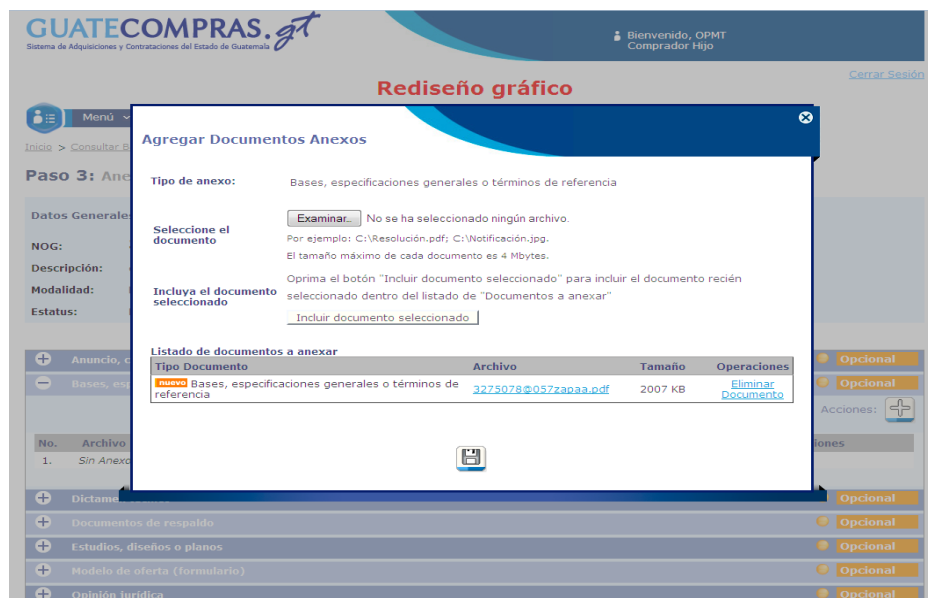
GUATECOMPRAS.gt
Sistema de Adquisiciones y Contrataciones del Estado de Guatemala

Bienvenido, OPMT
Comprador Hijo

Cerrar Sesión

Rediseño gráfico

Menú

Inicio > Consultar B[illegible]

Paso 3: Ane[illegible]

Datos Generales

NOG:
Descripción:
Modalidad:
Estatus:

Agregar Documentos Anexos

Tipo de anexo: Bases, especificaciones generales o términos de referencia

Seleccione el documento
Examinar... No se ha seleccionado ningún archivo.
Por ejemplo: C:\Resolución.pdf; C:\Notificación.jpg.
El tamaño máximo de cada documento es 4 Mbytes.

Incluya el documento seleccionado
Oprima el botón "Incluir documento seleccionado" para incluir el documento recién seleccionado dentro del listado de "Documentos a anexar"
Incluir documento seleccionado

Listado de documentos a anexar

| Tipo Documento | Archivo | Tamaño | Operaciones |
|---|---|---|---|
| nuevo Bases, especificaciones generales o términos de referencia | 3275078@057zapaa.pdf | 2007 KB | Eliminar Documento |

Anuncio, c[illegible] Opcional
Bases, esp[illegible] Opcional
Acciones:
No. Archivo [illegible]iones
1. Sin Anexo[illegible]
Dictame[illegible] Opcional
Documentos de respaldo Opcional
Estudios, diseños o planos Opcional
Modelo de oferta (formulario) Opcional
Opinión jurídica Opcional